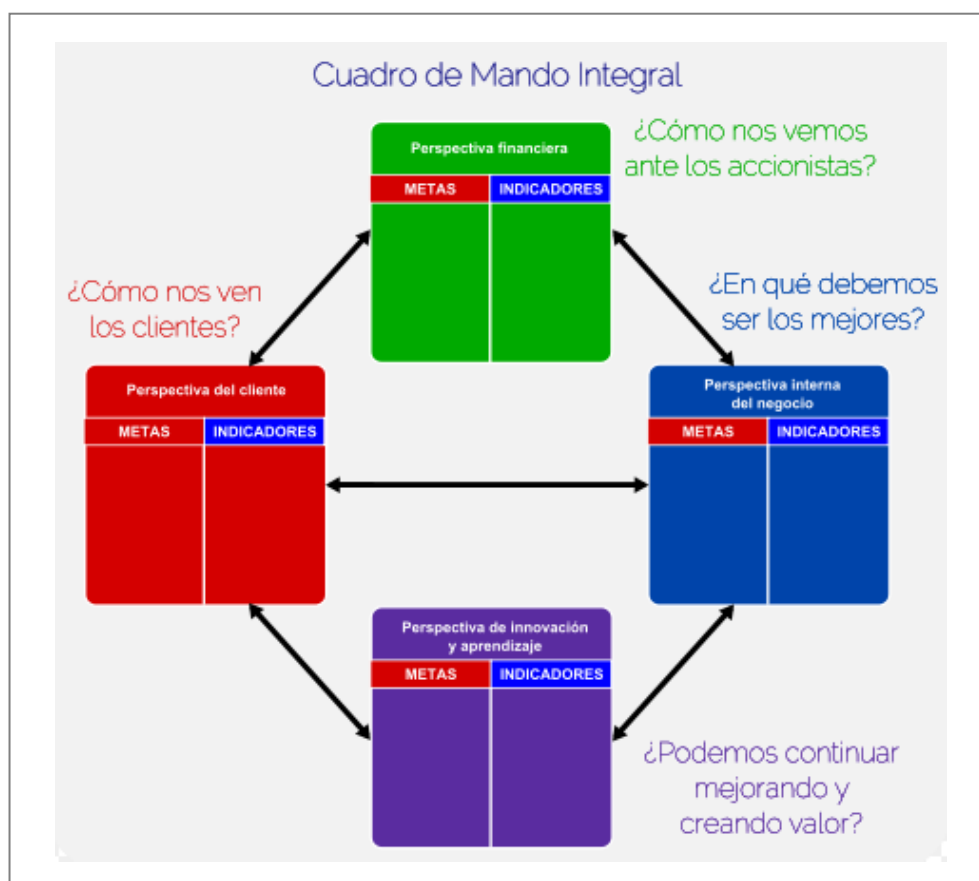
Cuadro de Mando Integral

Perspectiva financiera

| METAS | INDICADORES |
|---|---|

¿Cómo nos vemos ante los accionistas?

¿Cómo nos ven los clientes?

¿En qué debemos ser los mejores?

Perspectiva del cliente

| METAS | INDICADORES |
|---|---|

Perspectiva interna del negocio

| METAS | INDICADORES |
|---|---|

Perspectiva de innovación y aprendizaje

| METAS | INDICADORES |
|---|---|

¿Podemos continuar mejorando y creando valor?